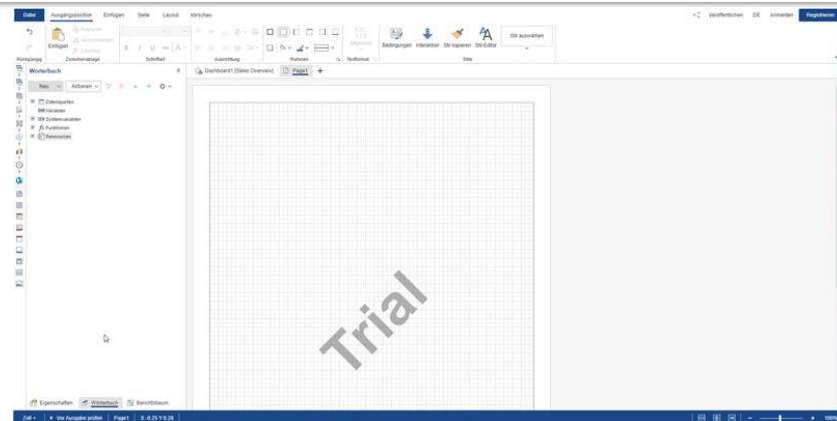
Datei Ausgangsposition Einfügen Seite Layout Vorschau

Veröffentlichen DE Anmelden Registrieren

Einfügen Kopieren Ausschneiden Löschen

Rückgängig Zwischenablage Schriftart Ausrichtung Rahmen Textformat Stile

Bedingungen Interaktion Stil kopieren Stil-Editor Stil auswählen

Wörterbuch

Neu Aktionen

Datenquellen
Variablen
Systemvariablen
Funktionen
Ressourcen

Dashboard1 [Sales Overview] Page1 +

Trial

Eigenschaften Wörterbuch Berichtsbaum

Zoll Vor Ausgabe prüfen Page1 X:-0.25 Y:8.28 100%